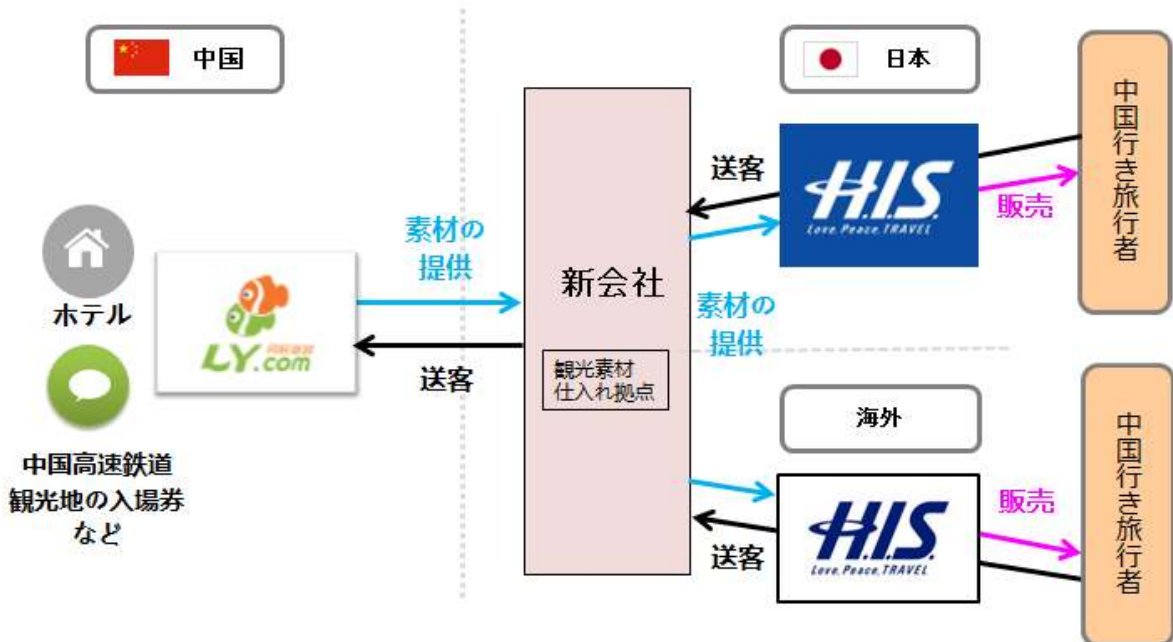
中国

日本

中国行き旅行者

送客

H.I.S.
Love, Peace, TRAVEL

販売

素材の提供

新会社

素材の提供

ホテル

LY.com

送客

観光素材
仕入れ拠点

海外

中国高速鉄道
観光地の入場券
など

H.I.S.
Love, Peace, TRAVEL

販売

送客

中国行き旅行者